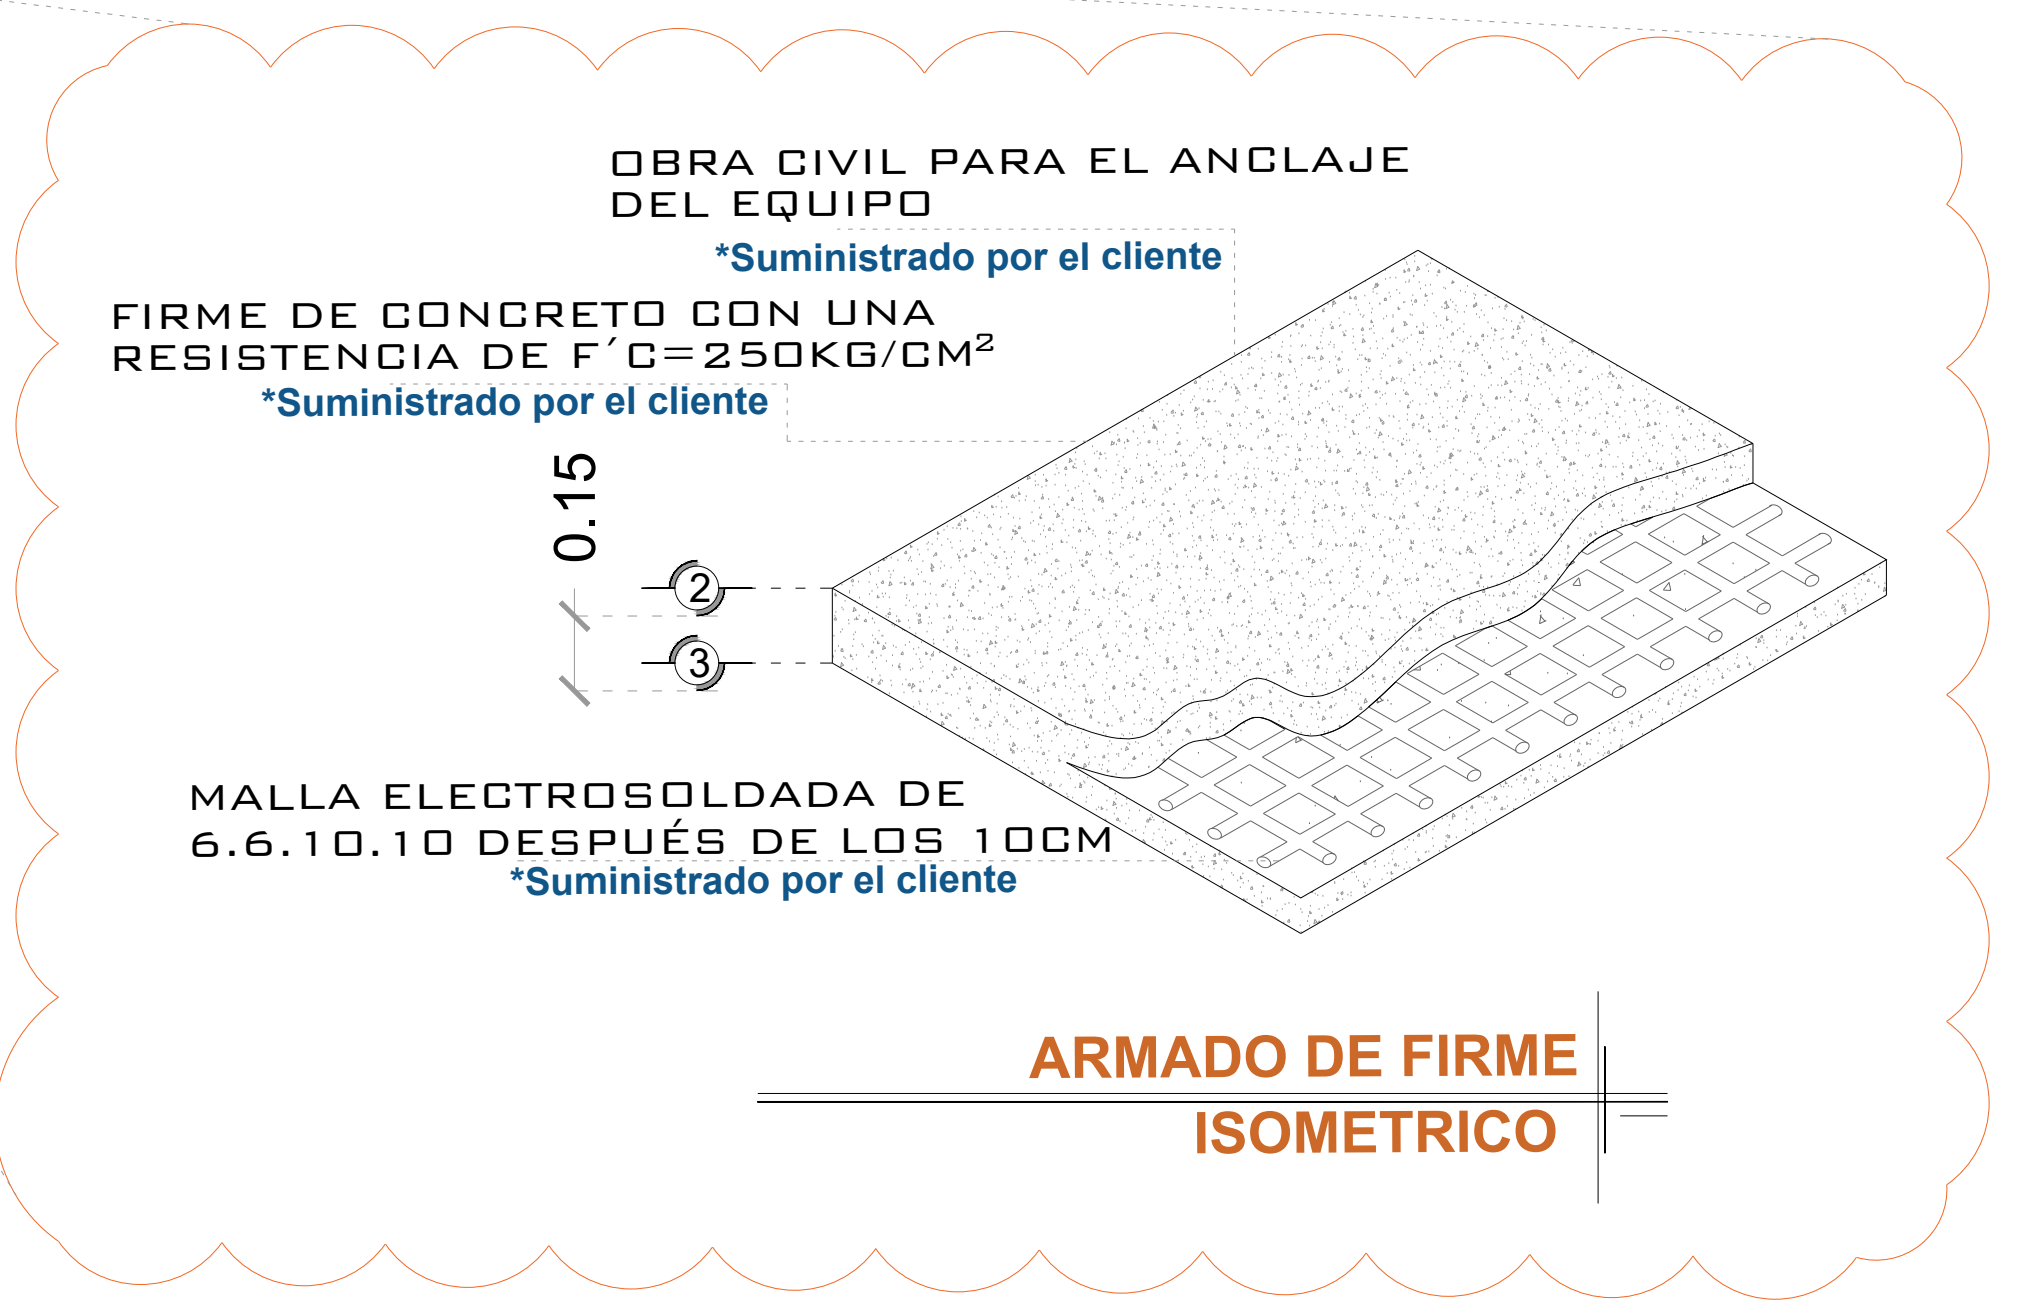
OBRA CIVIL PARA EL ANCLAJE DEL EQUIPO
*Suministrado por el cliente

FIRME DE CONCRETO CON UNA RESISTENCIA DE F´C=250KG/CM²
*Suministrado por el cliente

0.15

2

3

MALLA ELECTROSOLDADA DE 6.6.10.10 DESPUÉS DE LOS 10CM
*Suministrado por el cliente

ARMADO DE FIRME
ISOMETRICO